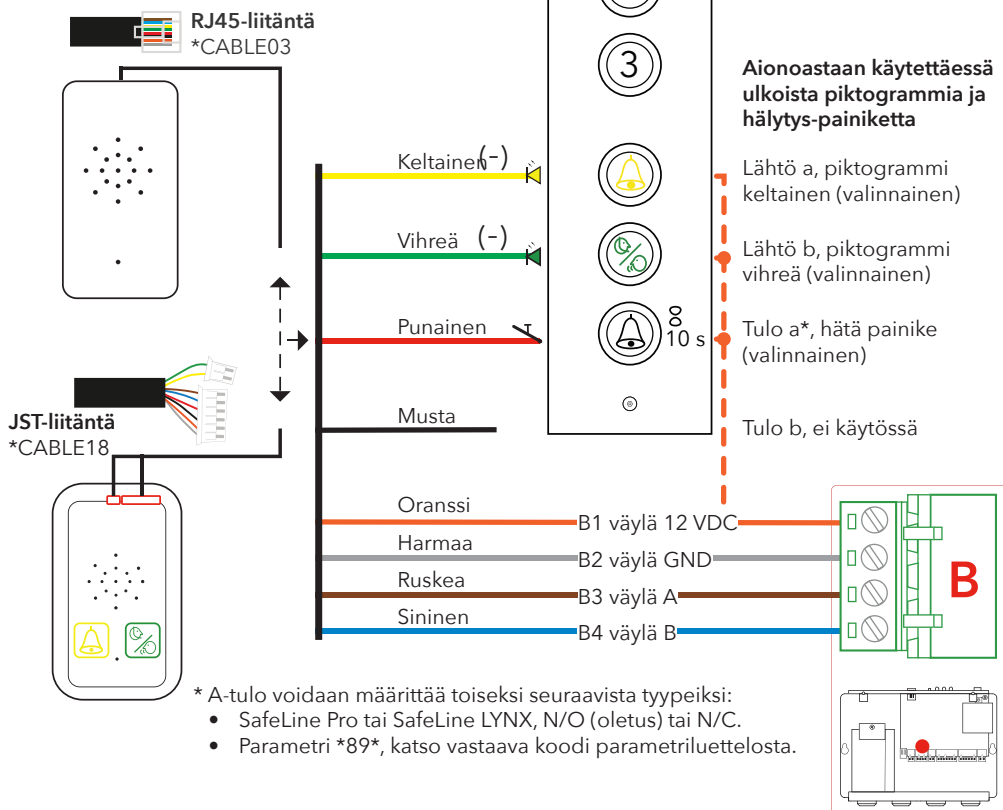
RJ45-liitäntä
*CABLE03

3

Aionoastaan käytettäessä ulkoista piktogrammia ja hälytys-painiketta

Keltainen (-)

Lähtö a, piktogrammi keltainen (valinnainen)

Vihreä (-)

Lähtö b, piktogrammi vihreä (valinnainen)

Punainen

10 s

Tulo a*, hätä painike (valinnainen)

JST-liitäntä
*CABLE18

Musta

Tulo b, ei käytössä

Oranssi
B1 väylä 12 VDC
Harmaa
B2 väylä GND
Ruskea
B3 väylä A
Sininen
B4 väylä B

B

* A-tulo voidaan määrittää toiseksi seuraavista tyypeiksi:
• SafeLine Pro tai SafeLine LYNX, N/O (oletus) tai N/C.
• Parametri *89*, katso vastaava koodi parametriluettelosta.